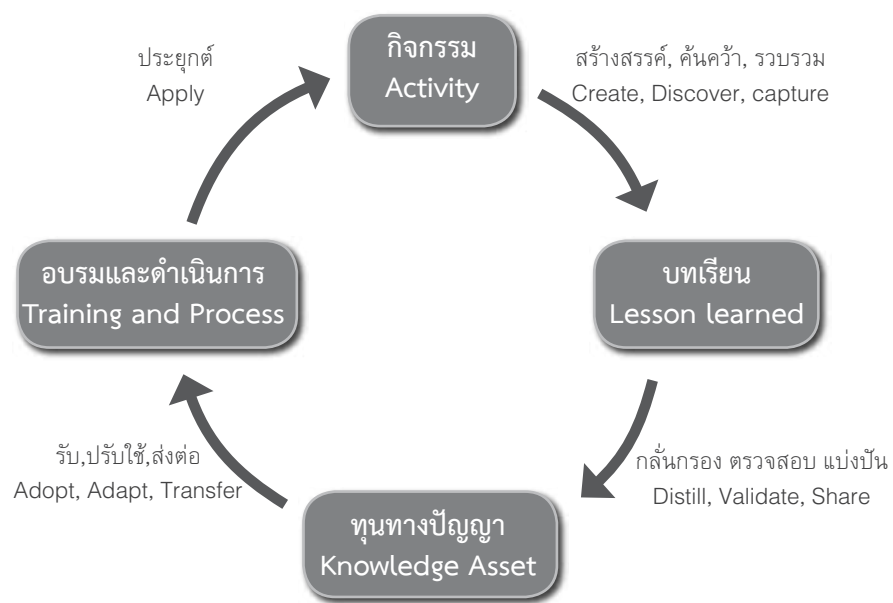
ประยุกต์
Apply

กิจกรรม
Activity

สร้างสรรค์, ค้นคว้า, รวบรวม
Create, Discover, capture

อบรมและดำเนินการ
Training and Process

บทเรียน
Lesson learned

รับ,ปรับใช้,ส่งต่อ
Adopt, Adapt, Transfer

กลั่นกรอง ตรวจสอบ แบ่งปัน
Distill, Validate, Share

ทุนทางปัญญา
Knowledge Asset